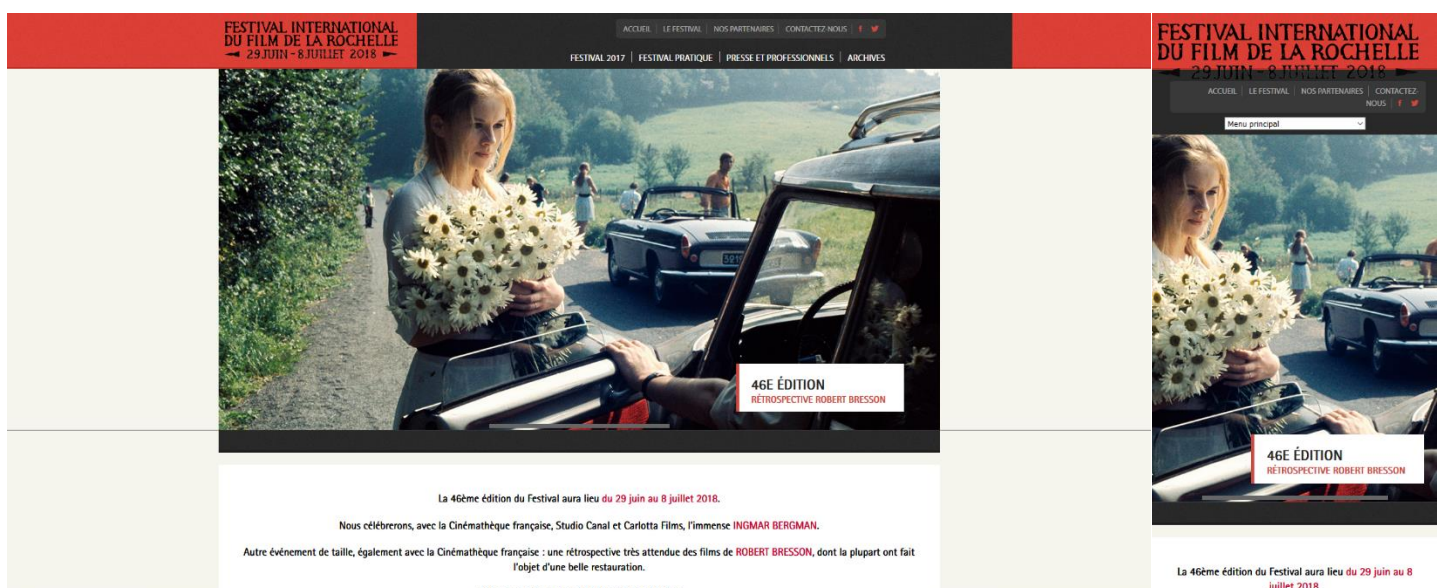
FESTIVAL INTERNATIONAL DU FILM DE LA ROCHELLE
29 JUIN - 8 JUILLET 2018

ACCUEIL | LE FESTIVAL | NOS PARTENAIRES | CONTACTEZ-NOUS

FESTIVAL 2017 | FESTIVAL PRATIQUE | PRESSE ET PROFESSIONNELS | ARCHIVES

46E ÉDITION
RÉTROSPECTIVE ROBERT BRESSON

La 46ème édition du Festival aura lieu du 29 juin au 8 juillet 2018.

Nous célébrerons, avec la Cinémathèque française, Studio Canal et Carlotta Films, l'immense INGMAR BERGMAN.

Autre événement de taille, également avec la Cinémathèque française : une rétrospective très attendue des films de ROBERT BRESSON, dont la plupart ont fait l'objet d'une belle restauration.

FESTIVAL INTERNATIONAL DU FILM DE LA ROCHELLE
29 JUIN - 8 JUILLET 2018

ACCUEIL | LE FESTIVAL | NOS PARTENAIRES | CONTACTEZ-NOUS

Menu principal

46E ÉDITION
RÉTROSPECTIVE ROBERT BRESSON

La 46ème édition du Festival aura lieu du 29 juin au 8 juillet 2018.